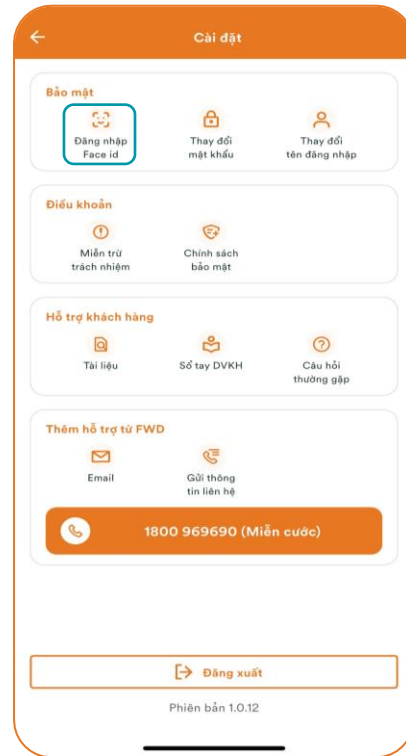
Cài đặt

Bảo mật

Đăng nhập Face id

Thay đổi mật khẩu

Thay đổi tên đăng nhập

Điều khoản

Miễn trừ trách nhiệm

Chính sách bảo mật

Hỗ trợ khách hàng

Tài liệu

Sổ tay DVKH

Câu hỏi thường gặp

Thêm hỗ trợ từ FWD

Email

Gửi thông tin liên hệ

1800 969690 (Miễn cước)

Đăng xuất

Phiên bản 1.0.12